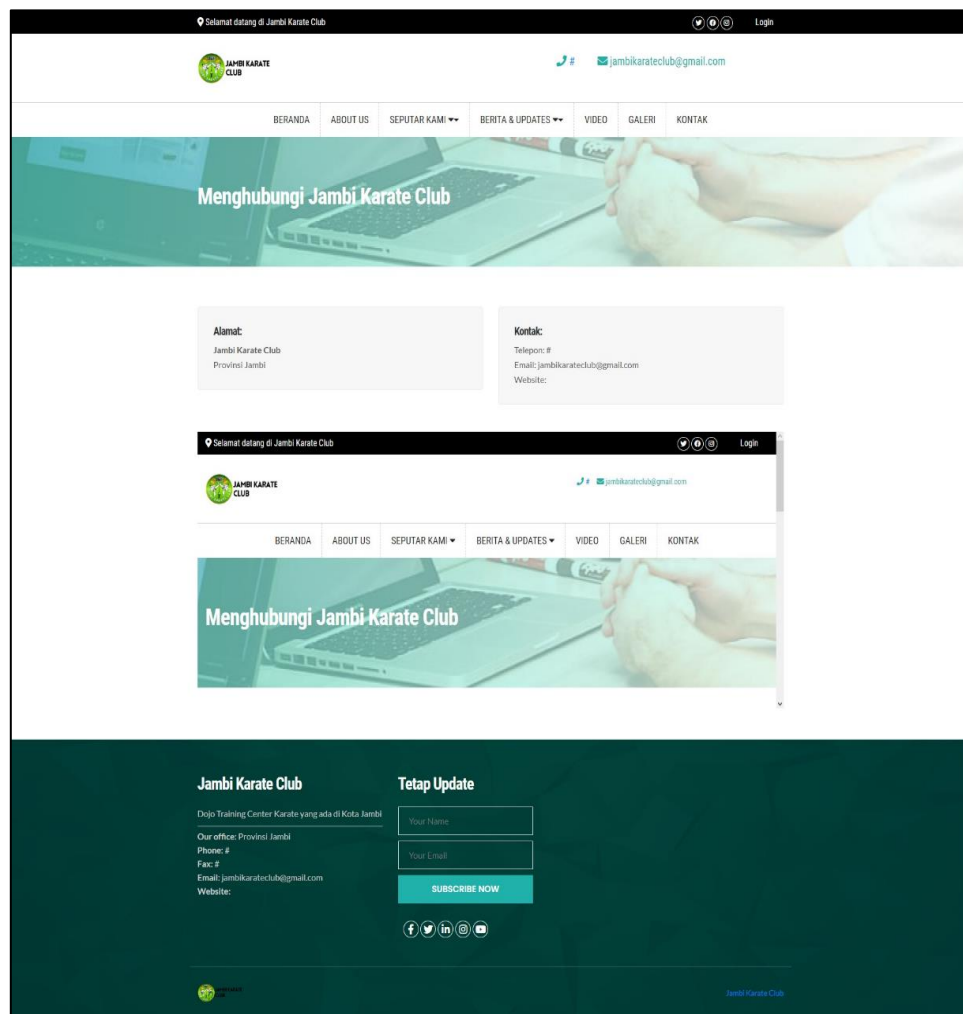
Selamat datang di Jambi Karate Club

Login

JAMBI KARATE CLUB

#

jambikarateclub@gmail.com

BERANDA ABOUT US SEPUTAR KAMI BERITA & UPDATES VIDEO GALERI KONTAK

Menghubungi Jambi Karate Club

Alamat:
Jambi Karate Club
Provinsi Jambi

Kontak:
Telepon: #
Email: jambikarateclub@gmail.com
Website:

Selamat datang di Jambi Karate Club

Login

JAMBI KARATE CLUB

# jambikarateclub@gmail.com

BERANDA ABOUT US SEPUTAR KAMI BERITA & UPDATES VIDEO GALERI KONTAK

Menghubungi Jambi Karate Club

Jambi Karate Club

Dojo Training Center Karate yang ada di Kota Jambi

Our office: Provinsi Jambi
Phone: #
Fax: #
Email: jambikarateclub@gmail.com
Website:

Tetap Update

Your Name

Your Email

SUBSCRIBE NOW

Jambi Karate Club